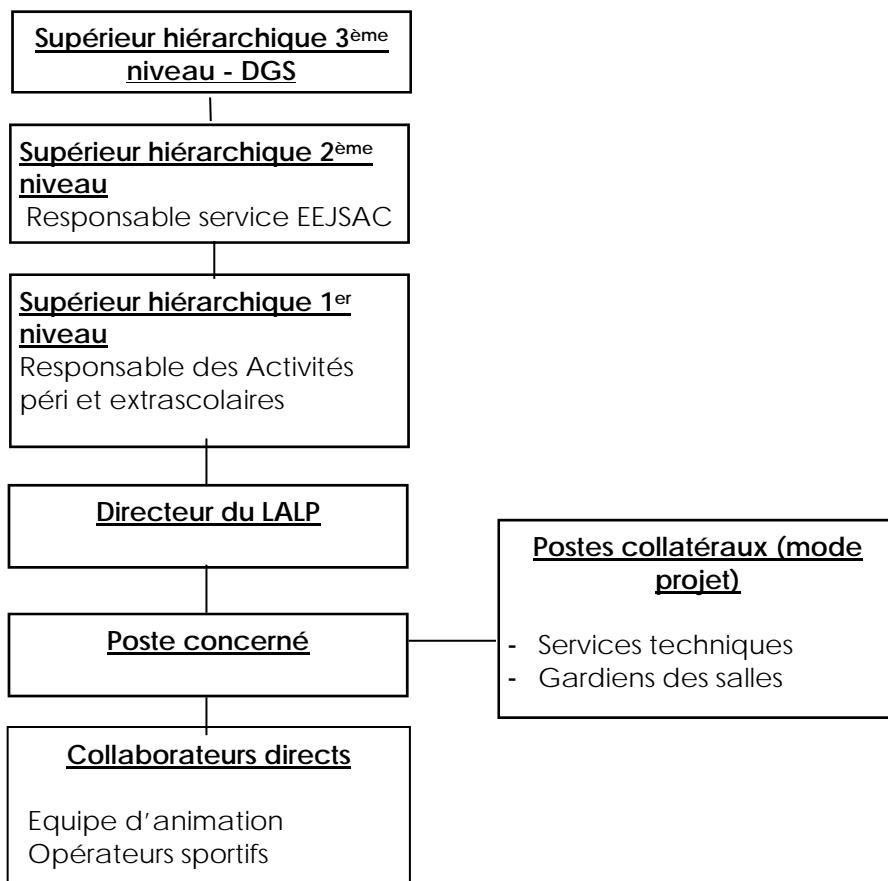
Supérieur hiérarchique 3ème niveau - DGS

Supérieur hiérarchique 2ème niveau
Responsable service EEJSAC

Supérieur hiérarchique 1er niveau
Responsable des Activités péri et extrascolaires

Directeur du LALP

Poste concerné

Postes collatéraux (mode projet)

- Services techniques
- Gardiens des salles

Collaborateurs directs

Equipe d'animation
Opérateurs sportifs